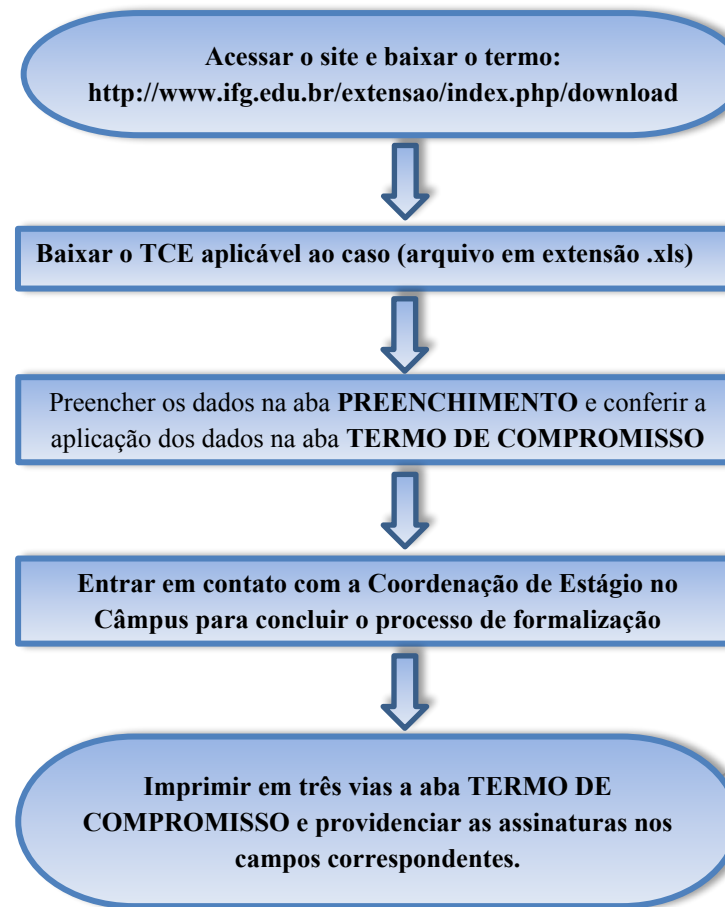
Acessar o site e baixar o termo:
http://www.ifg.edu.br/extensao/index.php/download

Baixar o TCE aplicável ao caso (arquivo em extensão .xls)

Preencher os dados na aba **PREENCHIMENTO** e conferir a aplicação dos dados na aba **TERMO DE COMPROMISSO**

Entrar em contato com a Coordenação de Estágio no Câmpus para concluir o processo de formalização

Imprimir em três vias a aba TERMO DE COMPROMISSO e providenciar as assinaturas nos campos correspondentes.